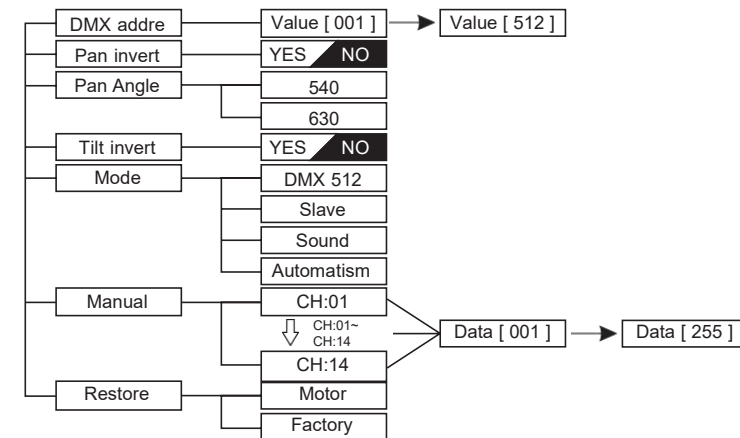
DMX addre
Value [ 001 ]
Value [ 512 ]
Pan invert
YES NO
Pan Angle
540
630
Tilt invert
YES NO
Mode
DMX 512
Slave
Sound
Automatism
Manual
CH:01
CH:01~
CH:14
CH:14
Data [ 001 ]
Data [ 255 ]
Restore
Motor
Factory